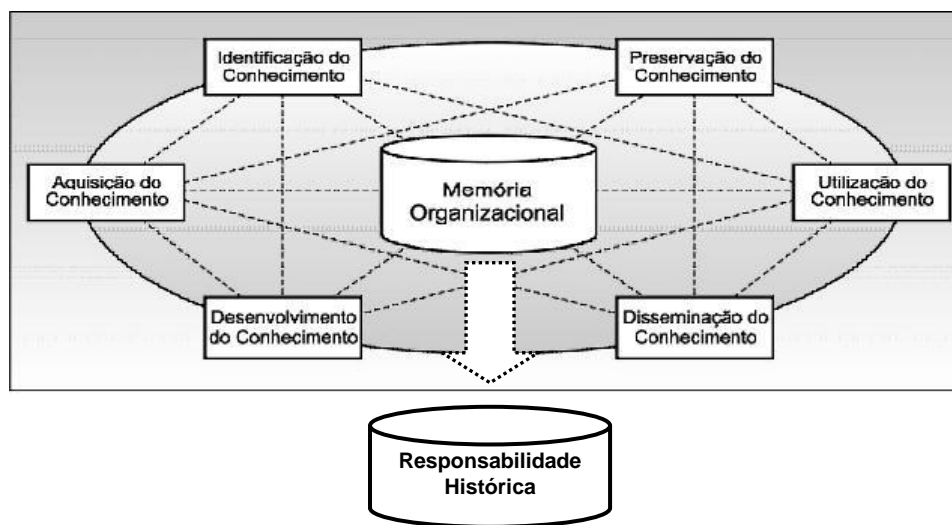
Identificação do Conhecimento

Preservação do Conhecimento

Aquisição do Conhecimento

Memória Organizacional

Utilização do Conhecimento

Desenvolvimento do Conhecimento

Disseminação do Conhecimento

Responsabilidade Histórica